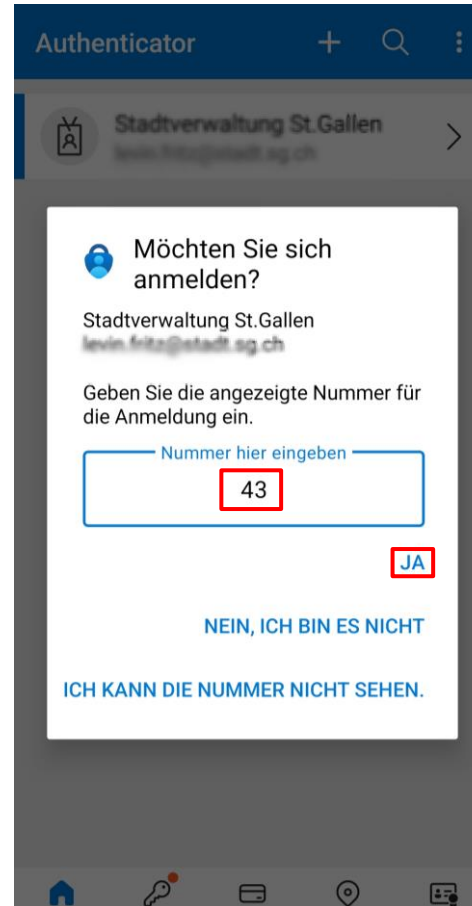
Authenticator

Stadtverwaltung St.Gallen
levin.fritz@stadt.sg.ch

Möchten Sie sich anmelden?

Stadtverwaltung St.Gallen
levin.fritz@stadt.sg.ch

Geben Sie die angezeigte Nummer für die Anmeldung ein.

Nummer hier eingeben
43

JA

NEIN, ICH BIN ES NICHT

ICH KANN DIE NUMMER NICHT SEHEN.